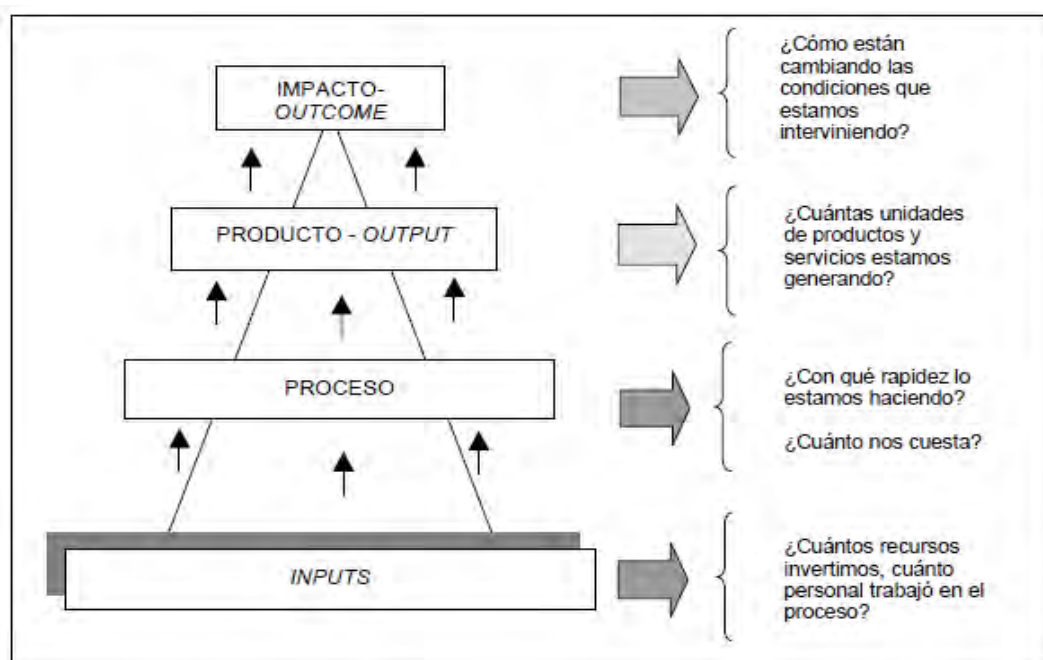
IMPACTO- *OUTCOME*

¿Cómo están cambiando las condiciones que estamos interviniendo?

PRODUCTO - *OUTPUT*

¿Cuántas unidades de productos y servicios estamos generando?

PROCESO

¿Con qué rapidez lo estamos haciendo?

¿Cuánto nos cuesta?

*INPUTS*

¿Cuántos recursos invertimos, cuánto personal trabajó en el proceso?